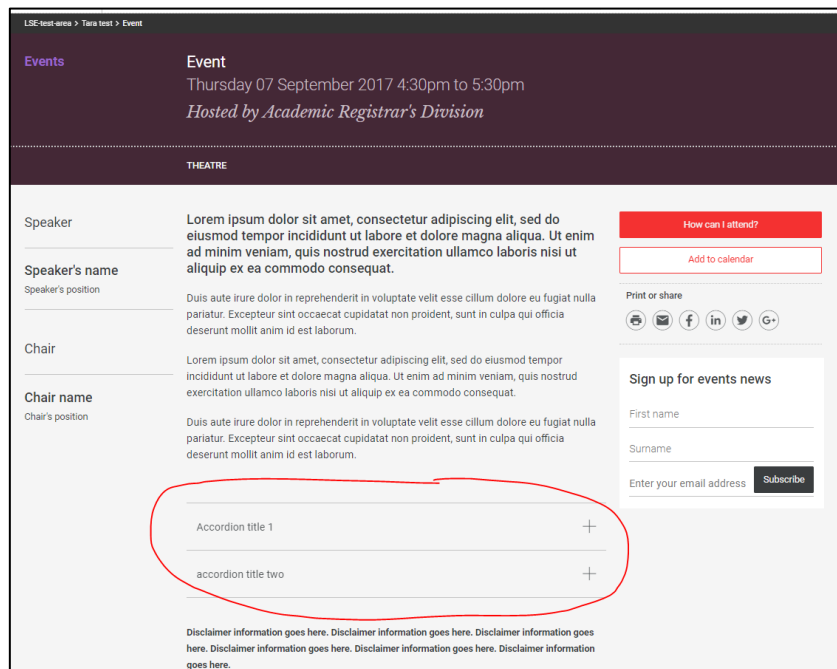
LSE-test-area > Tara test > Event

Events

Event
Thursday 07 September 2017 4:30pm to 5:30pm
Hosted by Academic Registrar's Division

THEATRE

Speaker

Speaker's name
Speaker's position

Chair

Chair name
Chair's position

Lorem ipsum dolor sit amet, consectetur adipiscing elit, sed do eiusmod tempor incididunt ut labore et dolore magna aliqua. Ut enim ad minim veniam, quis nostrud exercitation ullamco laboris nisi ut aliquip ex ea commodo consequat.

Duis aute irure dolor in reprehenderit in voluptate velit esse cillum dolore eu fugiat nulla pariatur. Excepteur sint occaecat cupidatat non proident, sunt in culpa qui officia deserunt mollit anim id est laborum.

Lorem ipsum dolor sit amet, consectetur adipiscing elit, sed do eiusmod tempor incididunt ut labore et dolore magna aliqua. Ut enim ad minim veniam, quis nostrud exercitation ullamco laboris nisi ut aliquip ex ea commodo consequat.

Duis aute irure dolor in reprehenderit in voluptate velit esse cillum dolore eu fugiat nulla pariatur. Excepteur sint occaecat cupidatat non proident, sunt in culpa qui officia deserunt mollit anim id est laborum.

Accordion title 1 +

accordion title two +

Disclaimer information goes here. Disclaimer information goes here. Disclaimer information goes here. Disclaimer information goes here. Disclaimer information goes here. Disclaimer information goes here.

How can I attend?

Add to calendar

Print or share

Sign up for events news

First name

Surname

Enter your email address

Subscribe